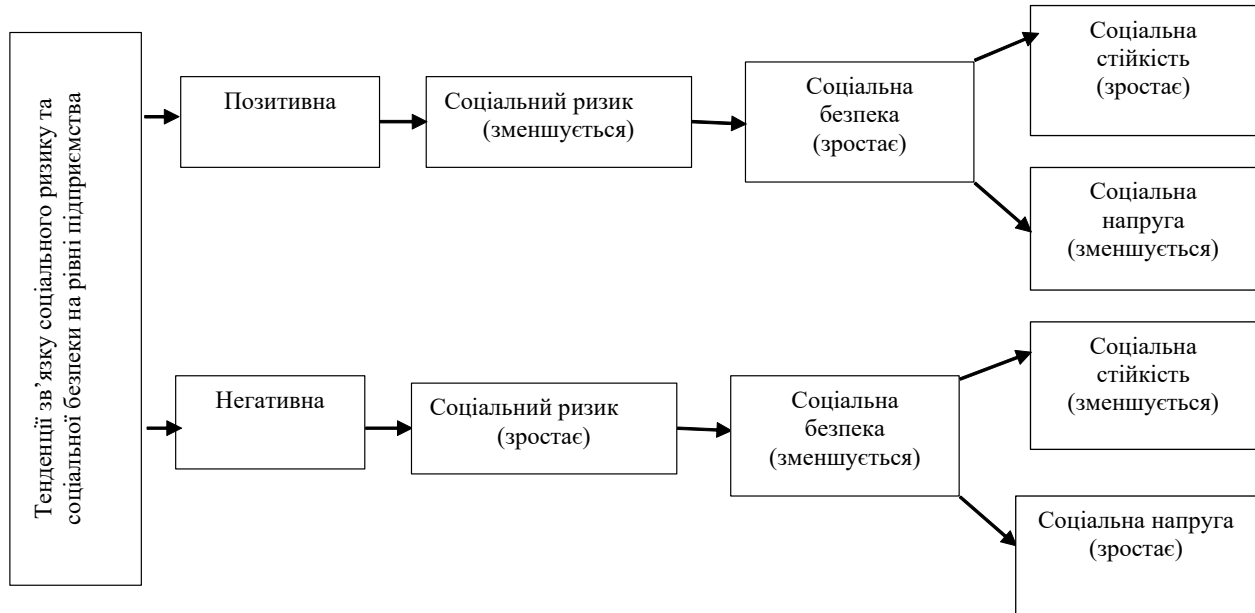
Тенденції зв’язку соціального ризику та соціальної безпеки на рівні підприємства

Позитивна

Соціальний ризик (зменшується)

Соціальна безпека (зростає)

Соціальна стійкість (зростає)

Соціальна напруга (зменшується)

Негативна

Соціальний ризик (зростає)

Соціальна безпека (зменшується)

Соціальна стійкість (зменшується)

Соціальна напруга (зростає)